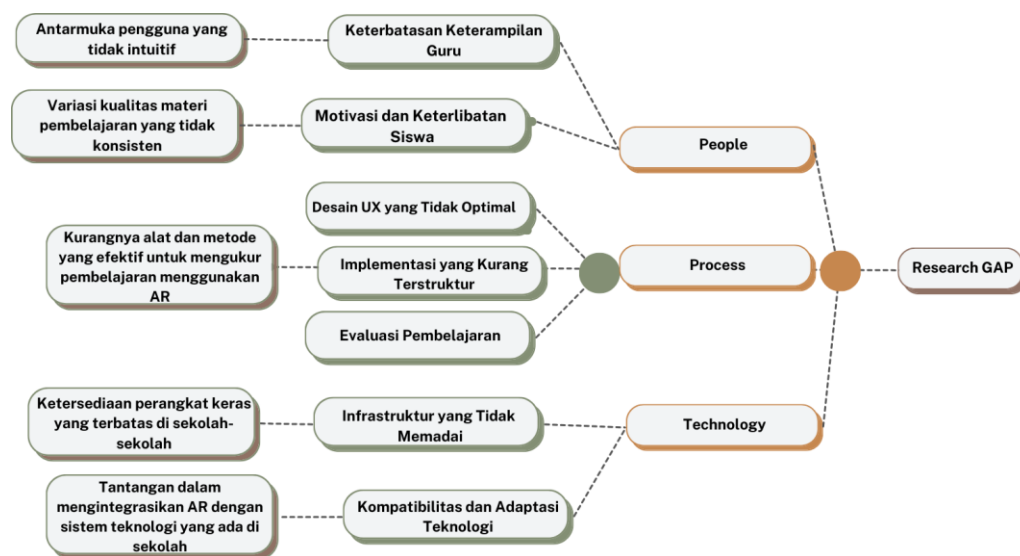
Antarmuka pengguna yang tidak intuitif

Keterbatasan Keterampilan Guru

Variasi kualitas materi pembelajaran yang tidak konsisten

Motivasi dan Keterlibatan Siswa

People

Desain UX yang Tidak Optimal

Kurangnya alat dan metode yang efektif untuk mengukur pembelajaran menggunakan AR

Implementasi yang Kurang Terstruktur

Process

Research GAP

Evaluasi Pembelajaran

Ketersediaan perangkat keras yang terbatas di sekolah-sekolah

Infrastruktur yang Tidak Memadai

Technology

Tantangan dalam mengintegrasikan AR dengan sistem teknologi yang ada di sekolah

Kompatibilitas dan Adaptasi Teknologi